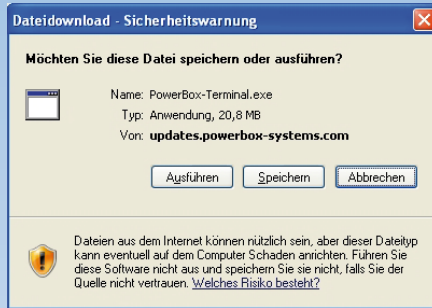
Dateidownload - Sicherheitswarnung

Möchten Sie diese Datei speichern oder ausführen?

Name: PowerBox-Terminal.exe
Typ: Anwendung, 20,8 MB
Von: updates.powerbox-systems.com

Ausführen | Speichern | Abbrechen

Dateien aus dem Internet können nützlich sein, aber dieser Dateityp kann eventuell auf dem Computer Schaden anrichten. Führen Sie diese Software nicht aus und speichern Sie sie nicht, falls Sie der Quelle nicht vertrauen. Welches Risiko besteht?